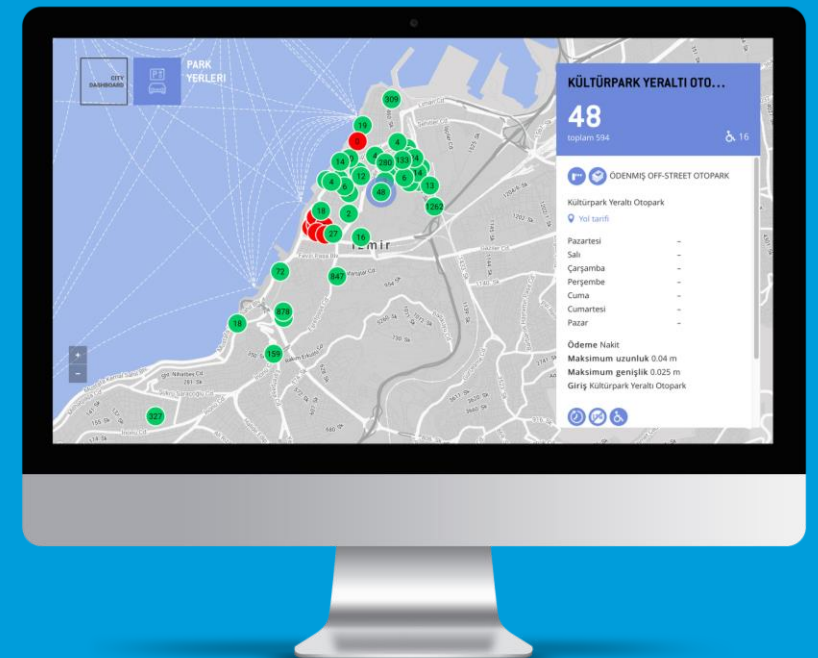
CITY DASHBOARD

PARK YERLERİ

309
19
3
4
14
280
133
14
12
4
6
48
6
13
1262
18
2
27
16
847
72
878
78
159
327

İzmir

+
−

KÜLTÜRPARK YERALTI OTO...

48
toplam 594
16

ÖDENMIŞ OFF-STREET OTOPARK

Kültürpark Yeraltı Otopark
Yol tarifi

| | |
|---|---|
| Pazartesi | – |
| Salı | – |
| Çarşamba | – |
| Perşembe | – |
| Cuma | – |
| Cumartesi | – |
| Pazar | – |

Ödeme Nakit
Maksimum uzunluk 0.04 m
Maksimum genişlik 0.025 m
Giriş Kültürpark Yeraltı Otopark